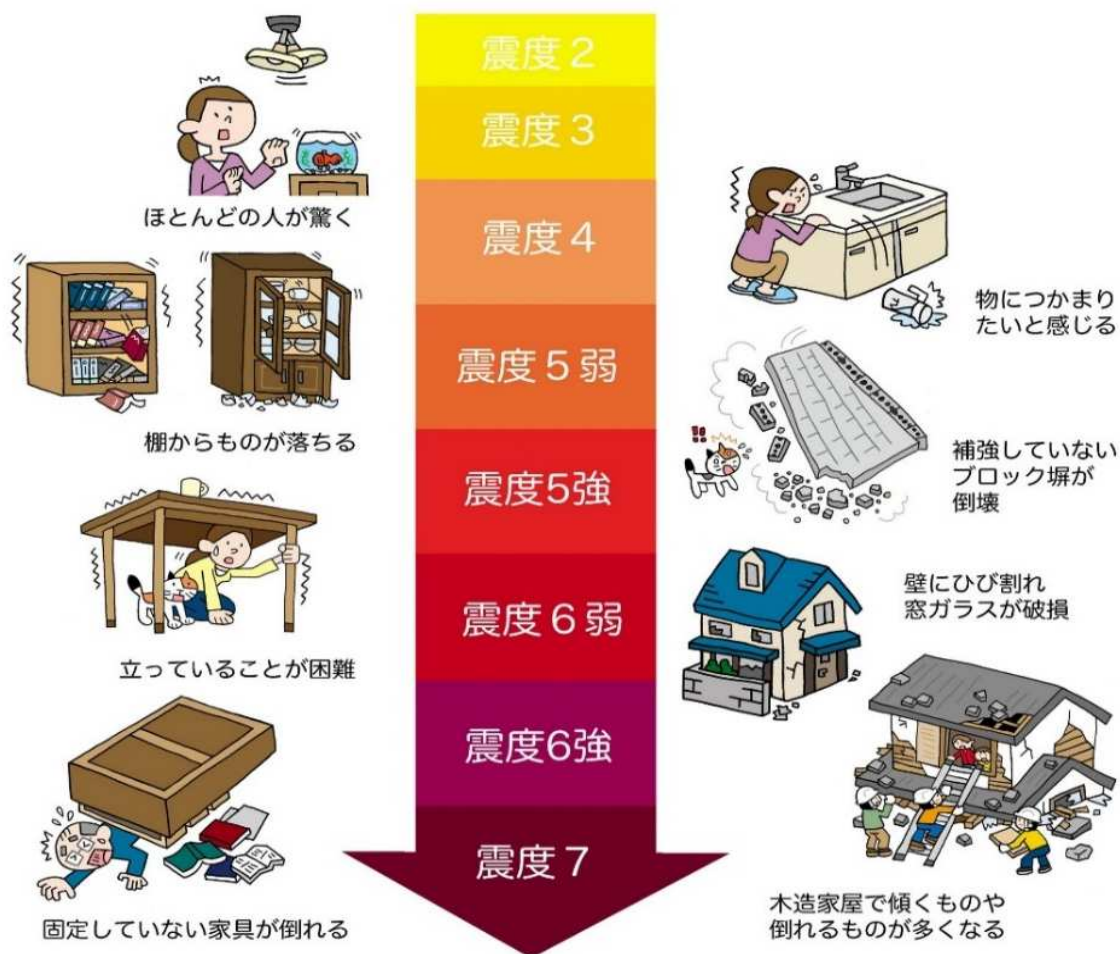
震度2
震度3
震度4
震度5弱
震度5強
震度6弱
震度6強
震度7

ほとんどの人が驚く

棚からものが落ちる

立っていることが困難

固定していない家具が倒れる

物につかまりたいと感じる

補強していないブロック塀が倒壊

壁にひび割れ
窓ガラスが破損

木造家屋で傾くものや倒れるものが多くなる